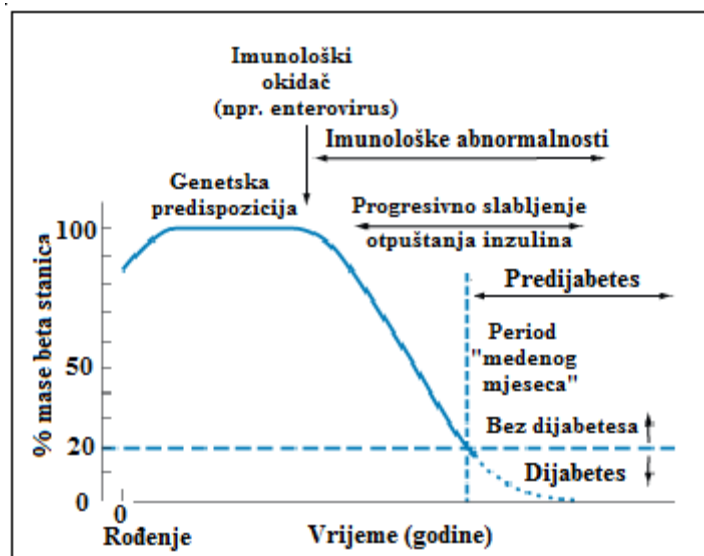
Imunološki okidač (npr. enterovirus)

Imunološke abnormalnosti

Genetska predispozicija

Progresivno slabljenje otpuštanja inzulina

Predijabetes

Period "medenog mjeseca"

Bez dijabetesa

Dijabetes

% mase beta stanica

100

50

20

0

0

Rođenje

Vrijeme (godine)